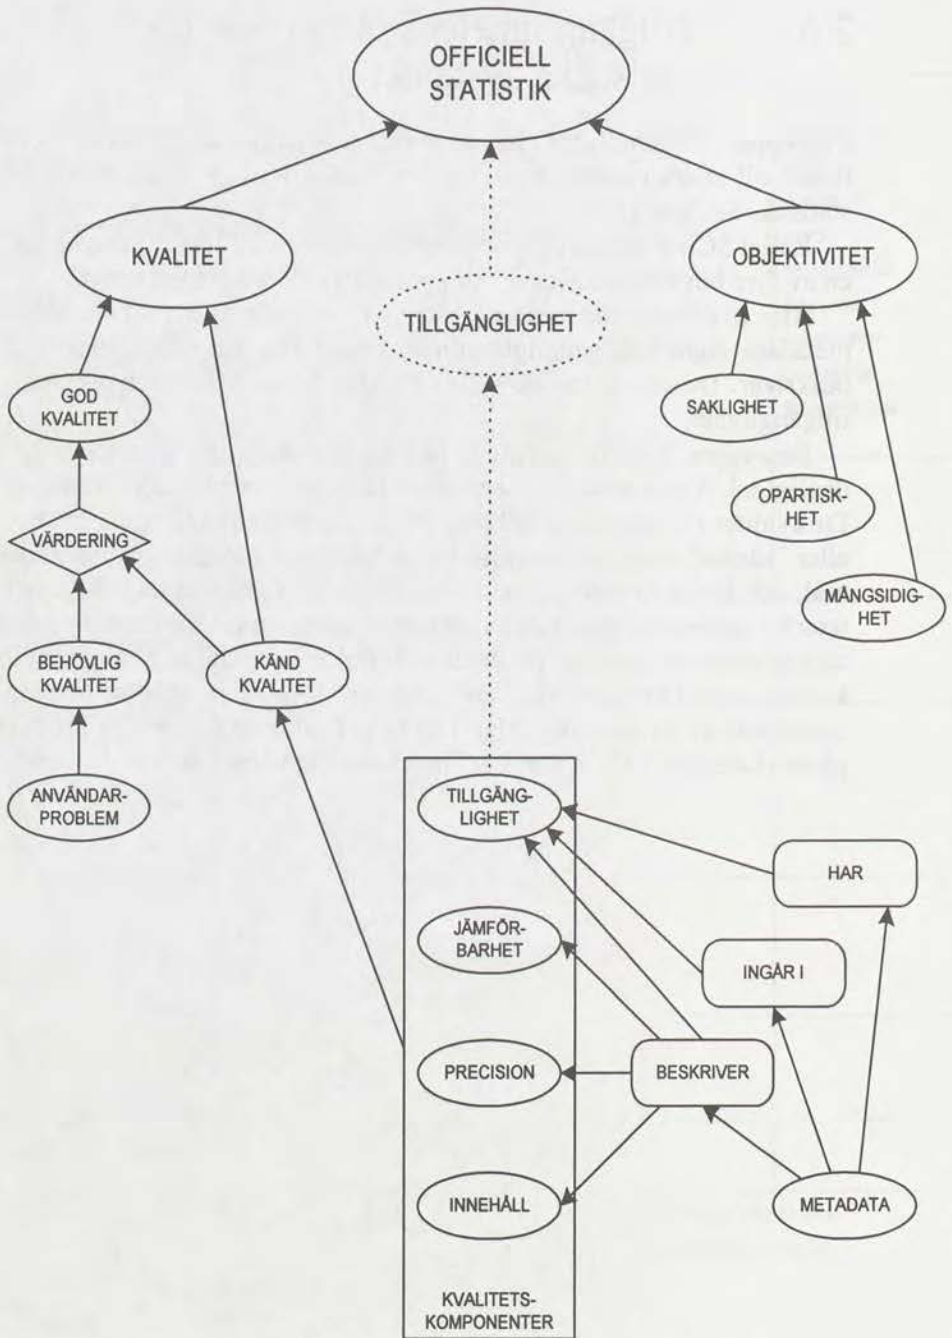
OFFICIELL STATISTIK

KVALITET

OBJEKTIVITET

TILLGÄNGLIGHET

GOD KVALITET

SAKLIGHET

OPARTISKHET

VÄRDERING

MÅNGSIDIGHET

BEHÖVLIG KVALITET

KÄND KVALITET

ANVÄNDARPROBLEM

TILLGÄNGLIGHET

HAR

JÄMFÖRBARHET

INGÅR I

PRECISION

BESKRIVER

INNEHÅLL

METADATA

KVALITETSKOMPONENTER